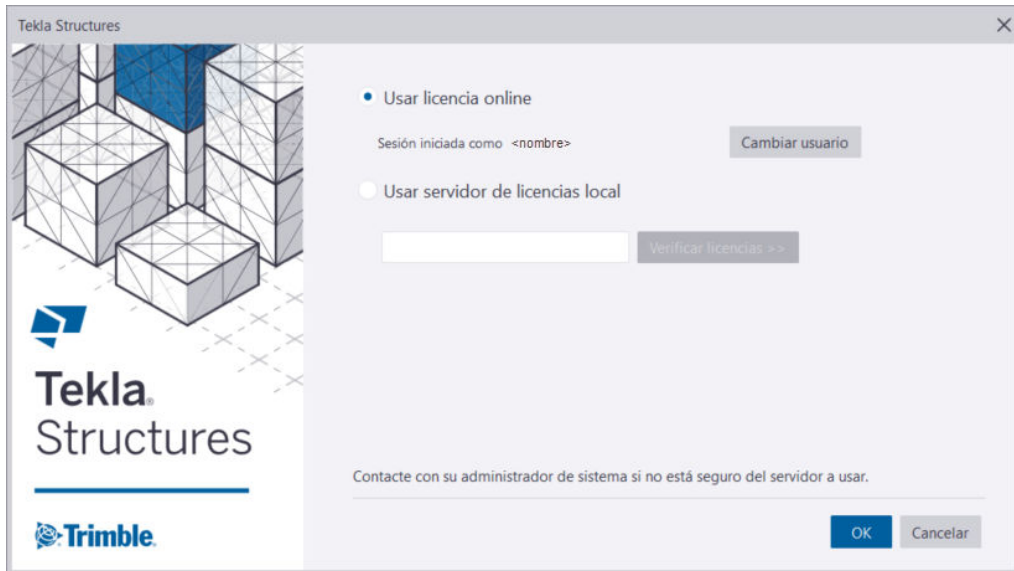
Tekla Structures

Usar licencia online

Sesión iniciada como <nombre>

Cambiar usuario

Usar servidor de licencias local

Verificar licencias >>

Tekla. Structures

Trimble.

Contacte con su administrador de sistema si no está seguro del servidor a usar.

OK

Cancelar